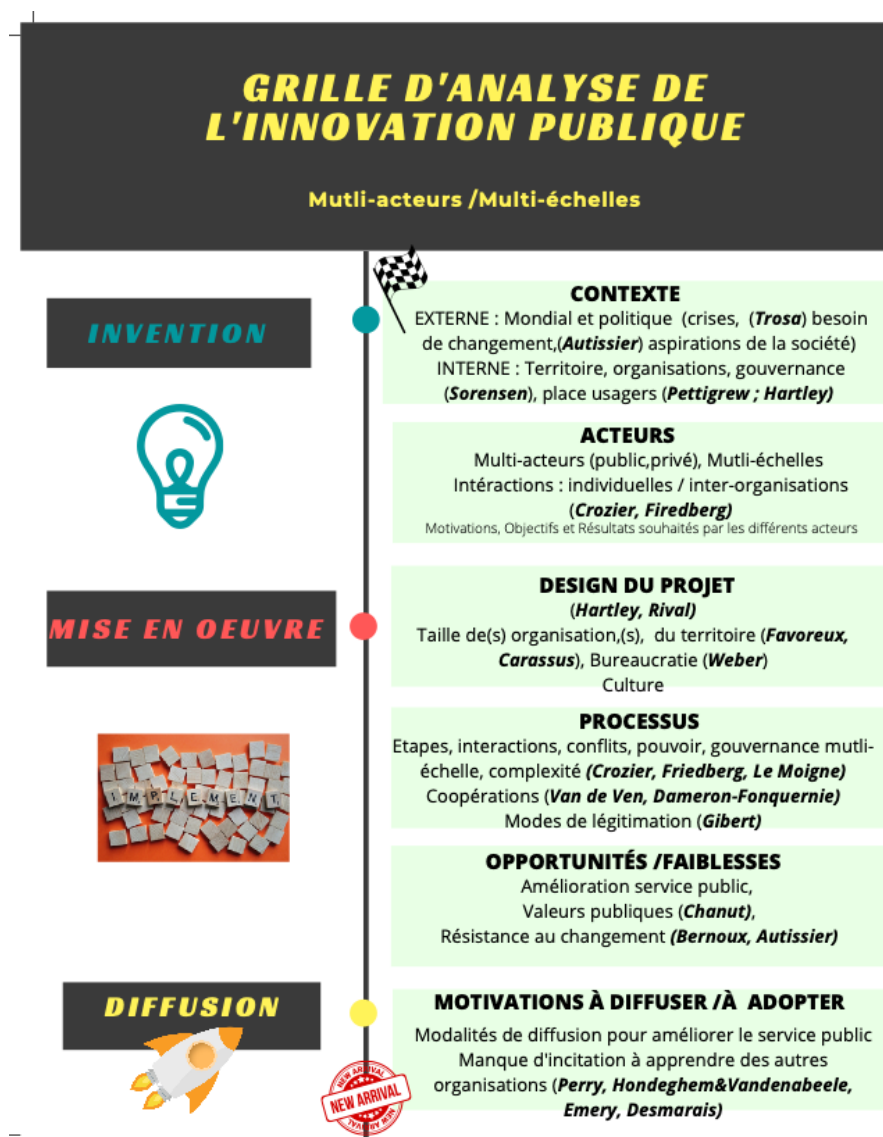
GRILLE D'ANALYSE DE L'INNOVATION PUBLIQUE

Mutli-acteurs /Multi-échelles

INVENTION

CONTEXTE
EXTERNE : Mondial et politique (crises, (Trosa) besoin de changement,(Autissier) aspirations de la société)
INTERNE : Territoire, organisations, gouvernance (Sorensen), place usagers (Pettigrew ; Hartley)

ACTEURS
Multi-acteurs (public,privé), Mutli-échelles
Intéractions : individuelles / inter-organisations
(Crozier, Firedberg)
Motivations, Objectifs et Résultats souhaités par les différents acteurs

MISE EN OEUVRE

DESIGN DU PROJET
(Hartley, Rival)
Taille de(s) organisation,(s), du territoire (Favoreux, Carassus), Bureaucratie (Weber)
Culture

IMPLEMENT

PROCESSUS
Etapes, interactions, conflits, pouvoir, gouvernance mutli-échelle, complexité (Crozier, Friedberg, Le Moigne)
Coopérations (Van de Ven, Dameron-Fonquernie)
Modes de légitimation (Gibert)

OPPORTUNITÉS /FAIBLESSES
Amélioration service public,
Valeurs publiques (Chanut),
Résistance au changement (Bernoux, Autissier)

DIFFUSION

MOTIVATIONS À DIFFUSER /À ADOPTER
Modalités de diffusion pour améliorer le service public
Manque d'incitation à apprendre des autres organisations (Perry, Hondeghem&Vandenabeele, Emery, Desmarais)

NEW ARRIVAL